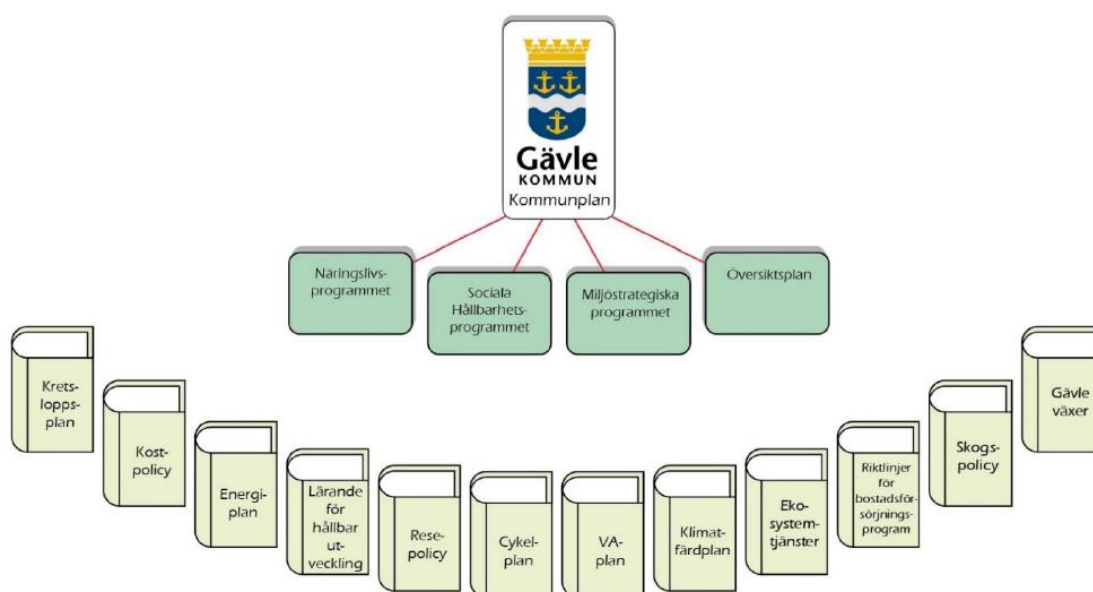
Gävle KOMMUN
Kommunplan

Näringslivsprogrammet

Sociala Hållbarhetsprogrammet

Miljöstrategiska programmet

Översiktsplan

Kretsloppsplan

Kostpolicy

Energiplan

Lärande för hållbar utveckling

Resepolicy

Cykelplan

VA-plan

Klimatfärdplan

Ekosystemtjänster

Riktlinjer för bostadsförsörjningsprogram

Skogspolicy

Gävle växer